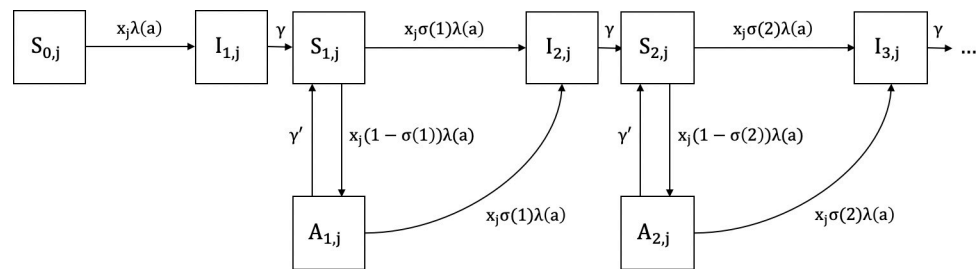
$S_{0,j}$ $x_j\lambda(a)$ $I_{1,j}$ $\gamma$ $S_{1,j}$ $x_j\sigma(1)\lambda(a)$ $I_{2,j}$ $\gamma$ $S_{2,j}$ $x_j\sigma(2)\lambda(a)$ $I_{3,j}$ $\gamma$ ...

$\gamma'$ $x_j(1-\sigma(1))\lambda(a)$ $\gamma'$ $x_j(1-\sigma(2))\lambda(a)$

$A_{1,j}$ $x_j\sigma(1)\lambda(a)$ $A_{2,j}$ $x_j\sigma(2)\lambda(a)$